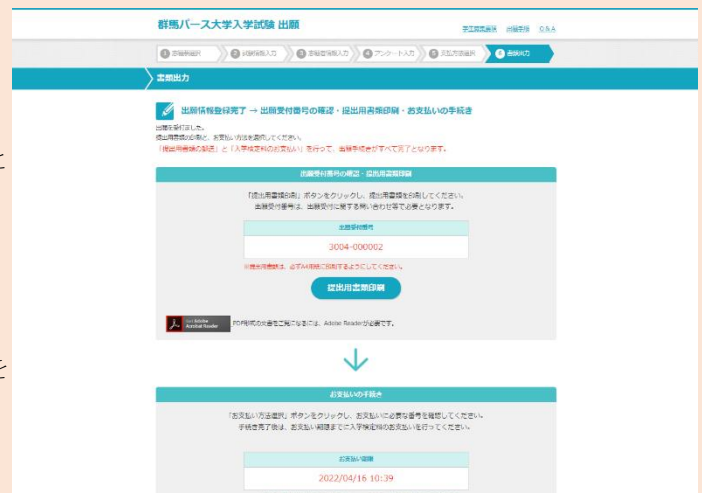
群馬パース大学入学試験 出願

学生募集要項　出願履歴　Q&A

1 志願者選択　2 試験情報入力　3 志願者情報入力　4 アンケート入力　5 支払方法選択　6 書類出力

書類出力

出願情報登録完了 → 出願受付番号の確認・提出用書類印刷・お支払いの手続き

出願を受付ました。
提出用書類の印刷と、お支払い方法を選択してください。
「提出用書類の郵送」と「入学検定料のお支払い」を行って、出願手続きがすべて完了となります。

出願受付番号の確認・提出用書類印刷

「提出用書類印刷」ボタンをクリックし、提出用書類を印刷してください。
出願受付番号は、出願受付に関する問い合わせ等で必要となります。

出願受付番号
3004-000002

※提出用書類は、必ずA4用紙に印刷するようにしてください。

提出用書類印刷

Get Adobe Acrobat Reader　PDF形式の文書をご覧になるには、Adobe Readerが必要です。

お支払いの手続き

「お支払い方法選択」ボタンをクリックし、お支払いに必要な番号を確認してください。
手続き完了後は、お支払い期限までに入学検定料のお支払いを行ってください。

お支払い期限
2022/04/16 10:39